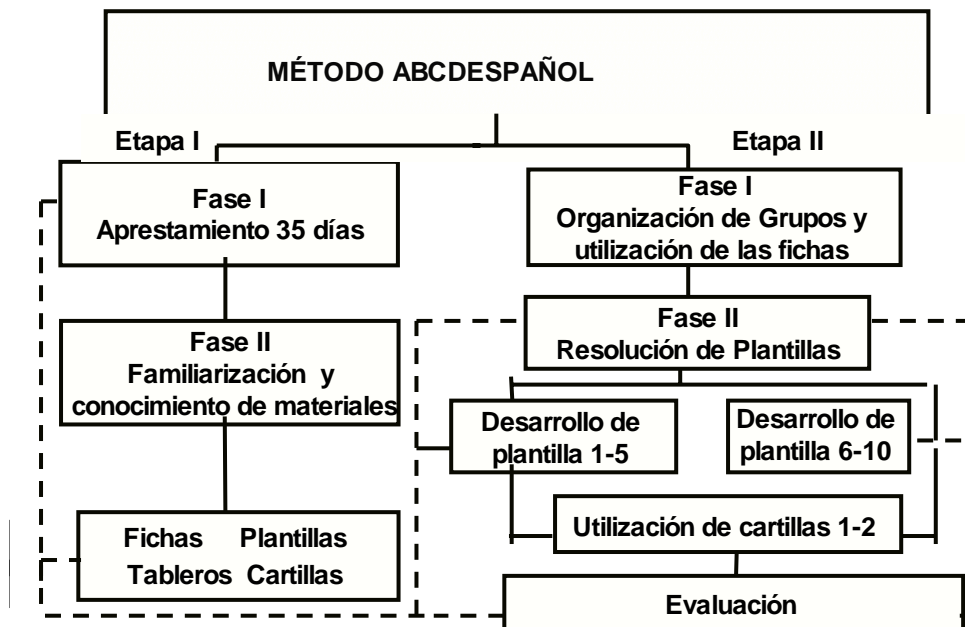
MÉTODO ABCDESPAÑOL

Etapa I

Etapa II

Fase I
Apresta­miento 35 días

Fase II
Familiarización y conocimiento de materiales

Fichas Plantillas
Tableros Cartillas

Fase I
Organización de Grupos y utilización de las fichas

Fase II
Resolución de Plantillas

Desarrollo de plantilla 1-5

Desarrollo de plantilla 6-10

Utilización de cartillas 1-2

Evaluación